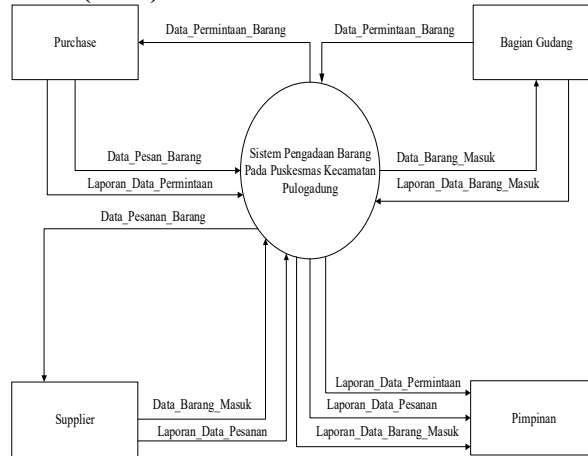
Purchase

Data_Permintaan_Barang

Data_Permintaan_Barang

Bagian Gudang

Data_Pesan_Barang

Laporan_Data_Permintaan

Sistem Pengadaan Barang Pada Puskesmas Kecamatan Pulogadung

Data_Barang_Masuk

Laporan_Data_Barang_Masuk

Data_Pesanan_Barang

Laporan_Data_Permintaan

Laporan_Data_Pesanan

Laporan_Data_Barang_Masuk

Pimpinan

Supplier

Data_Barang_Masuk

Laporan_Data_Pesanan